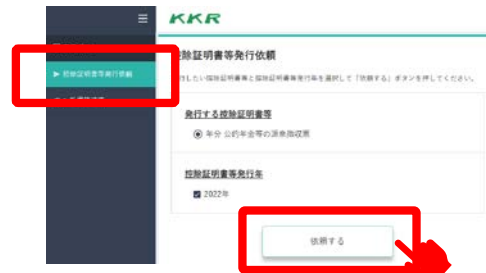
KKR

▶ 控除証明書等発行依頼

控除証明書等発行依頼

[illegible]したい控除証明書等と控除証明書等発行先を選択して「依頼する」ボタンを押してください。

発行する控除証明書等

年分 公的年金等の源泉徴収票

控除証明書等発行先

2022年

依頼する